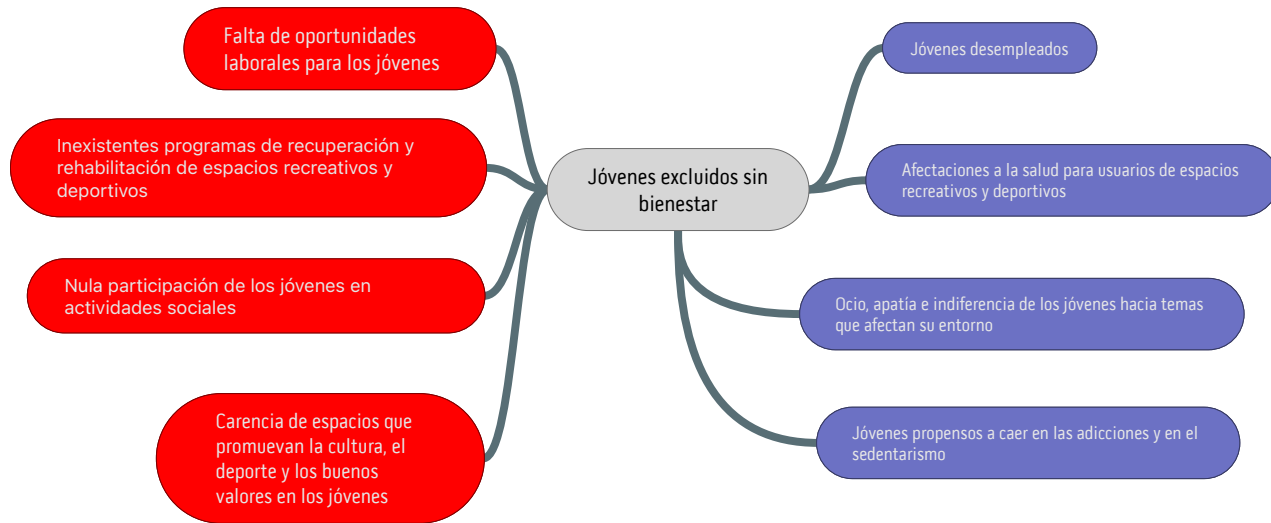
Falta de oportunidades laborales para los jóvenes

Inexistentes programas de recuperación y rehabilitación de espacios recreativos y deportivos

Nula participación de los jóvenes en actividades sociales

Carencia de espacios que promuevan la cultura, el deporte y los buenos valores en los jóvenes

Jóvenes excluidos sin bienestar

Jóvenes desempleados

Afectaciones a la salud para usuarios de espacios recreativos y deportivos

Ocio, apatía e indiferencia de los jóvenes hacia temas que afectan su entorno

Jóvenes propensos a caer en las adicciones y en el sedentarismo